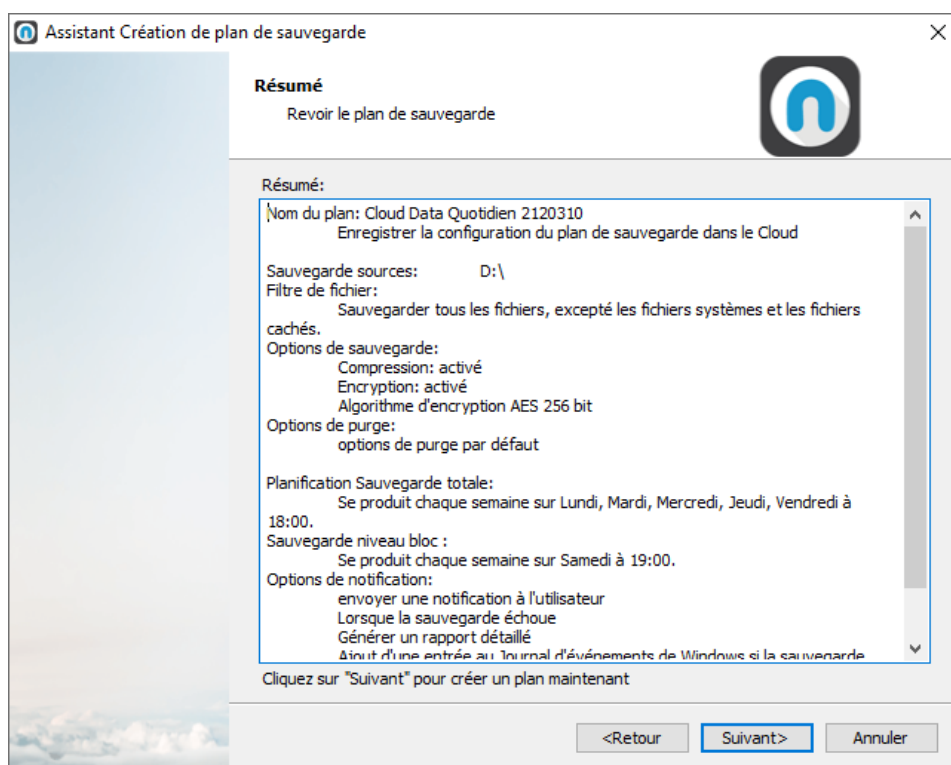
Assistant Création de plan de sauvegarde

Résumé
Revoir le plan de sauvegarde

Résumé:

Nom du plan: Cloud Data Quotidien 2120310
Enregistrer la configuration du plan de sauvegarde dans le Cloud

Sauvegarde sources: D:\
Filtre de fichier:
Sauvegarder tous les fichiers, excepté les fichiers systèmes et les fichiers cachés.
Options de sauvegarde:
Compression: activé
Encryption: activé
Algorithme d'encryption AES 256 bit
Options de purge:
options de purge par défaut

Planification Sauvegarde totale:
Se produit chaque semaine sur Lundi, Mardi, Mercredi, Jeudi, Vendredi à 18:00.
Sauvegarde niveau bloc :
Se produit chaque semaine sur Samedi à 19:00.
Options de notification:
envoyer une notification à l'utilisateur
Lorsque la sauvegarde échoue
Générer un rapport détaillé
Ajout d'une entrée au Journal d'événements de Windows si la sauvegarde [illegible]

Cliquez sur "Suivant" pour créer un plan maintenant

<Retour Suivant> Annuler